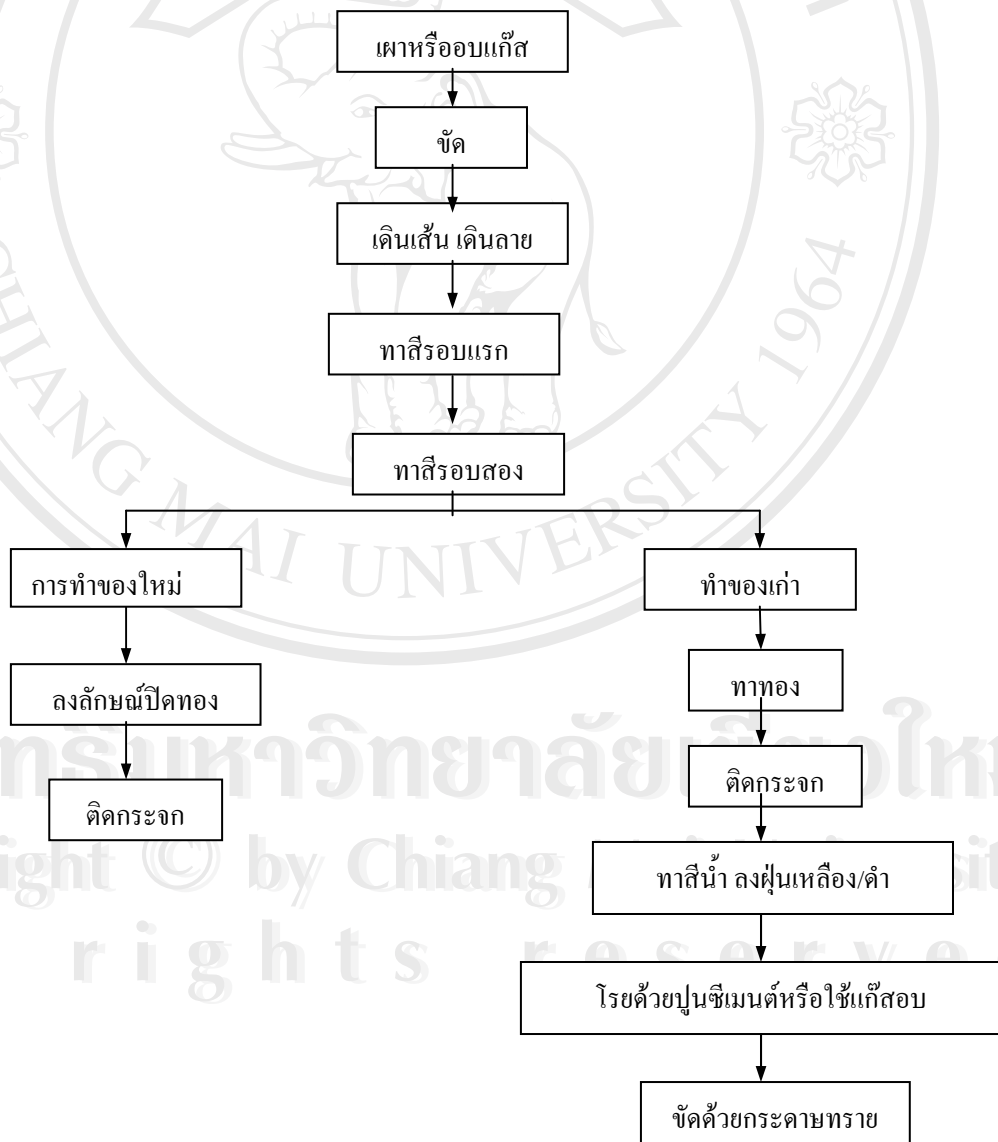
เผาหรืออบแก๊ส

ขัด

เดินเส้น เดินลาย

ทาสีรอบแรก

ทาสีรอบสอง

การทำของใหม่

ลงลักษณ์ปิดทอง

ติดกระจก

ทำของเก่า

ทาทอง

ติดกระจก

ทาสีน้ำ ลงฝุ่นเหลือง/ดำ

โรยด้วยปูนซีเมนต์หรือใช้แก๊สอบ

ขัดด้วยกระดาษทราย

CHIANG MAI UNIVERSITY 1964

ลิขสิทธิ์มหาวิทยาลัยเชียงใหม่
Copyright © by Chiang Mai University
All rights reserved